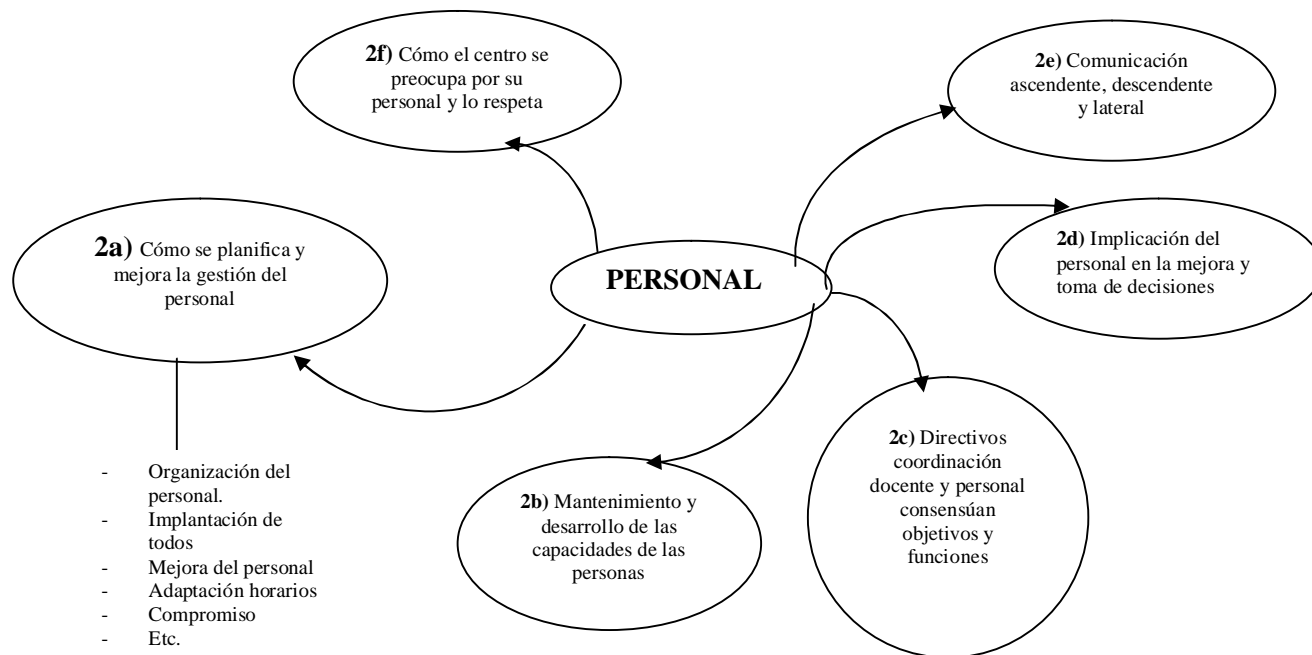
2f) Cómo el centro se preocupa por su personal y lo respeta

2e) Comunicación ascendente, descendente y lateral

2a) Cómo se planifica y mejora la gestión del personal

PERSONAL

2d) Implicación del personal en la mejora y toma de decisiones

- Organización del personal.
- Implantación de todos
- Mejora del personal
- Adaptación horarios
- Compromiso
- Etc.

2b) Mantenimiento y desarrollo de las capacidades de las personas

2c) Directivos coordinación docente y personal consensúan objetivos y funciones